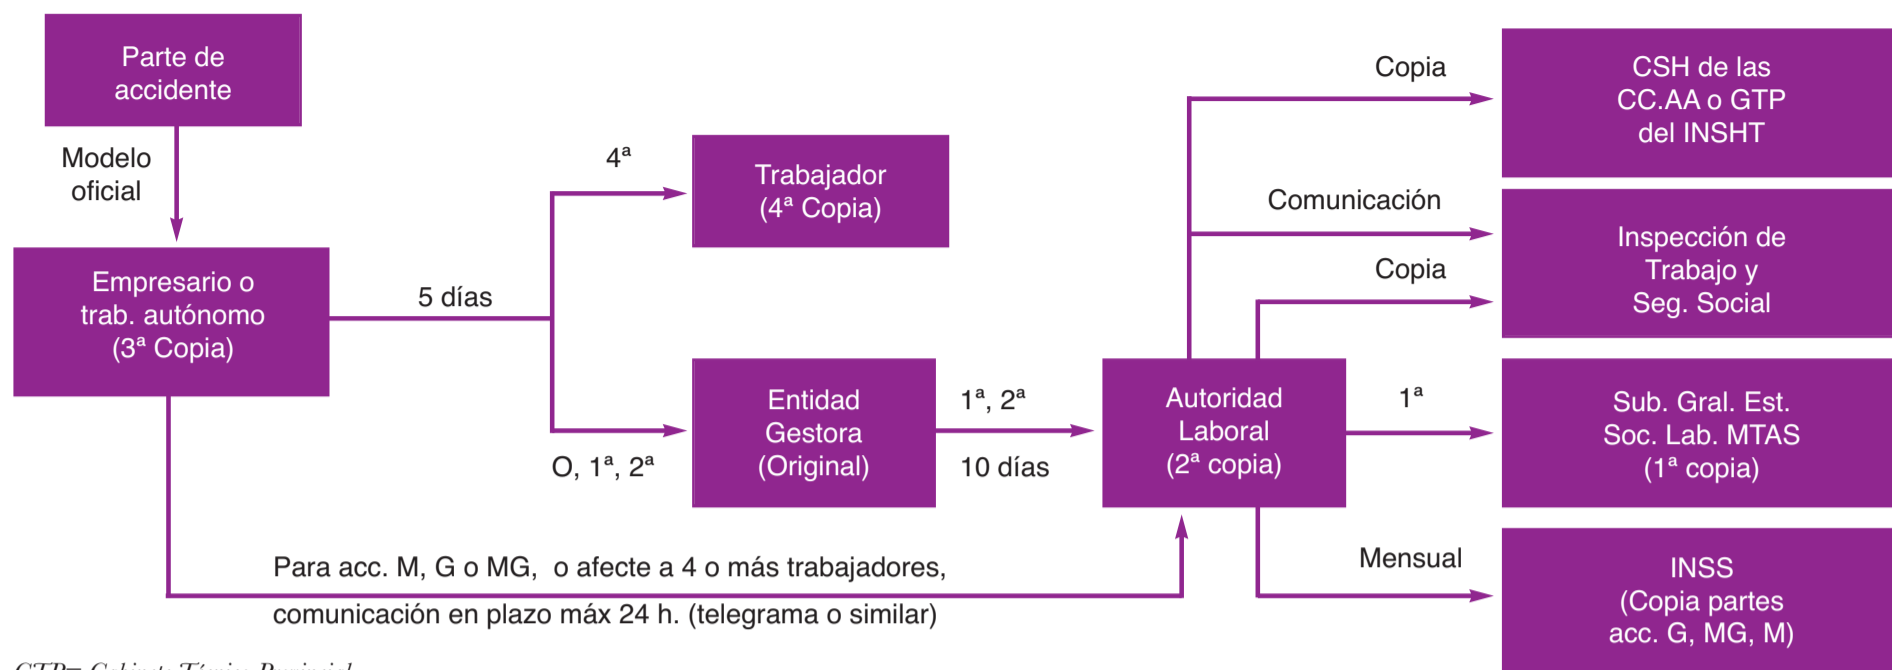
Parte de accidente

Modelo oficial

Empresario o trab. autónomo (3ª Copia)

5 días

4ª

Trabajador (4ª Copia)

O, 1ª, 2ª

Entidad Gestora (Original)

1ª, 2ª

10 días

Autoridad Laboral (2ª copia)

Copia

CSH de las CC.AA o GTP del INSHT

Comunicación

Copia

Inspección de Trabajo y Seg. Social

1ª

Sub. Gral. Est. Soc. Lab. MTAS (1ª copia)

Mensual

INSS (Copia partes acc. G, MG, M)

Para acc. M, G o MG, o afecte a 4 o más trabajadores, comunicación en plazo máx 24 h. (telegrama o similar)

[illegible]